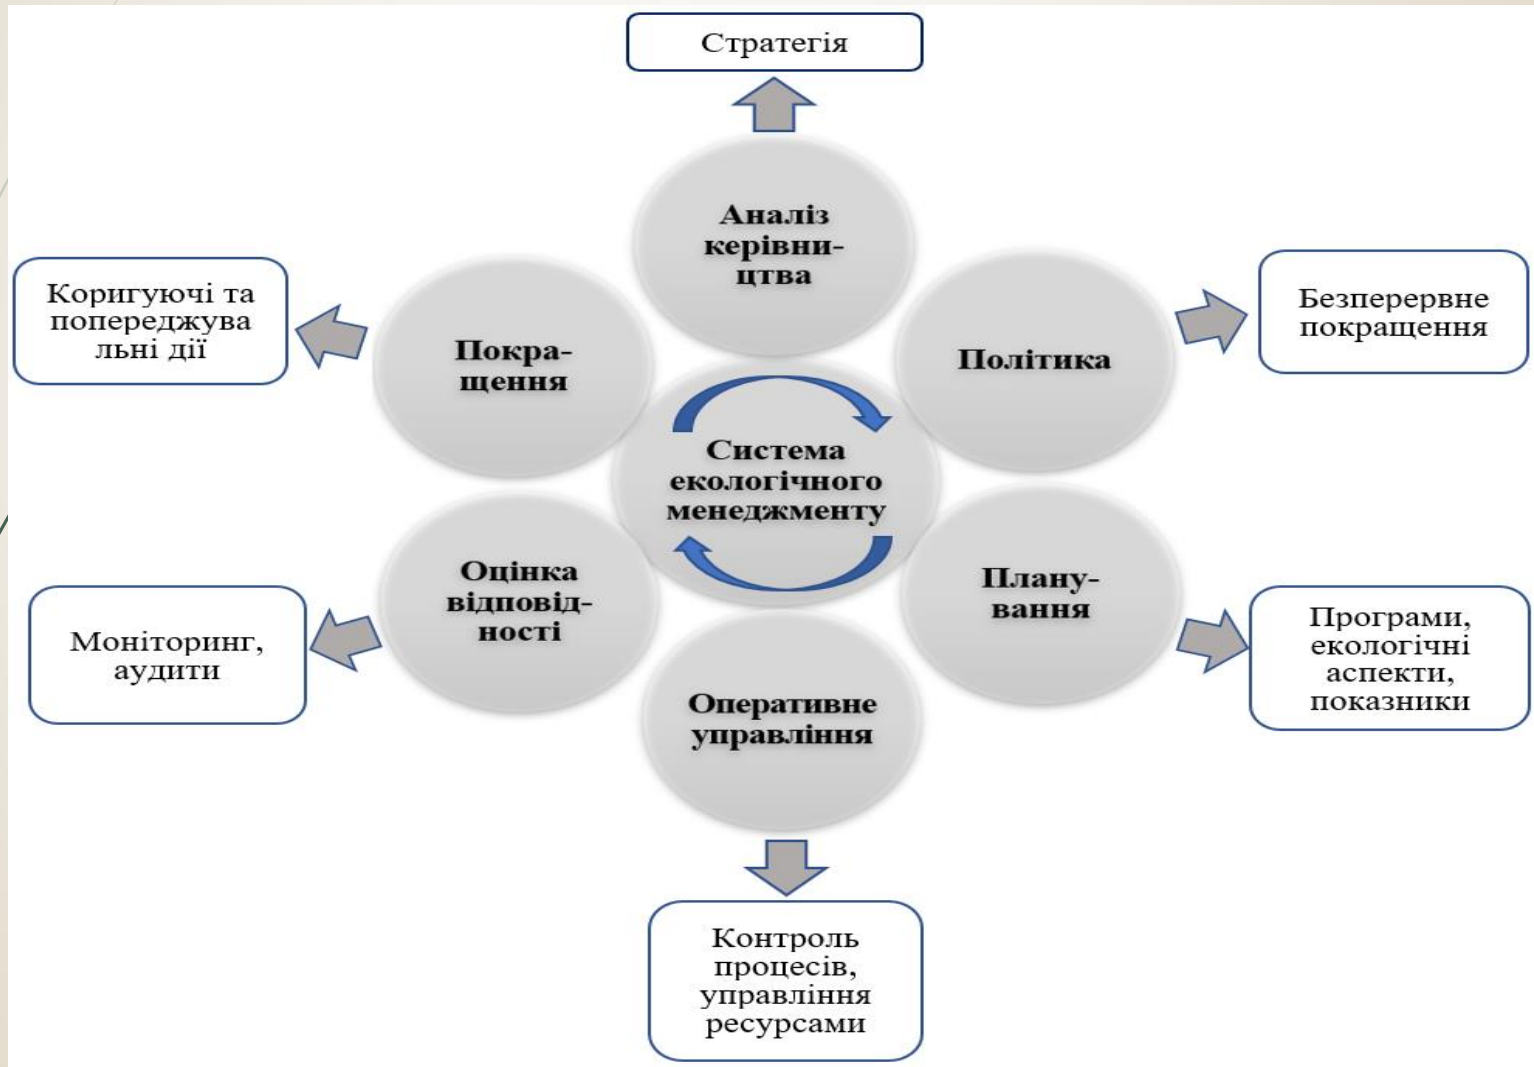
Стратегія

Аналіз керівництва

Коригуючі та попереджувальні дії

Покращення

Політика

Безперервне покращення

Система екологічного менеджменту

Оцінка відповідності

Планування

Моніторинг, аудити

Програми, екологічні аспекти, показники

Оперативне управління

Контроль процесів, управління ресурсами